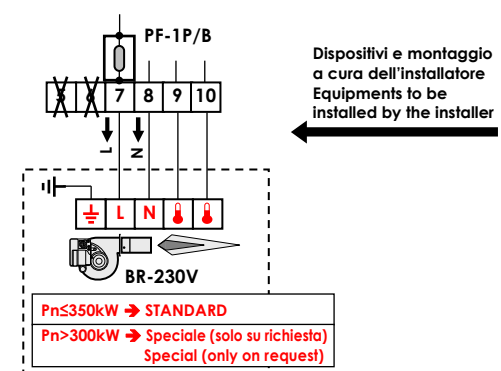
PF-1P/B

5 6 7 8 9 10

L N

Dispositivi e montaggio a cura dell'installatore
Equipments to be installed by the installer

L N

BR-230V

Pn≤350kW ➔ STANDARD

Pn>300kW ➔ Speciale (solo su richiesta)
Special (only on request)